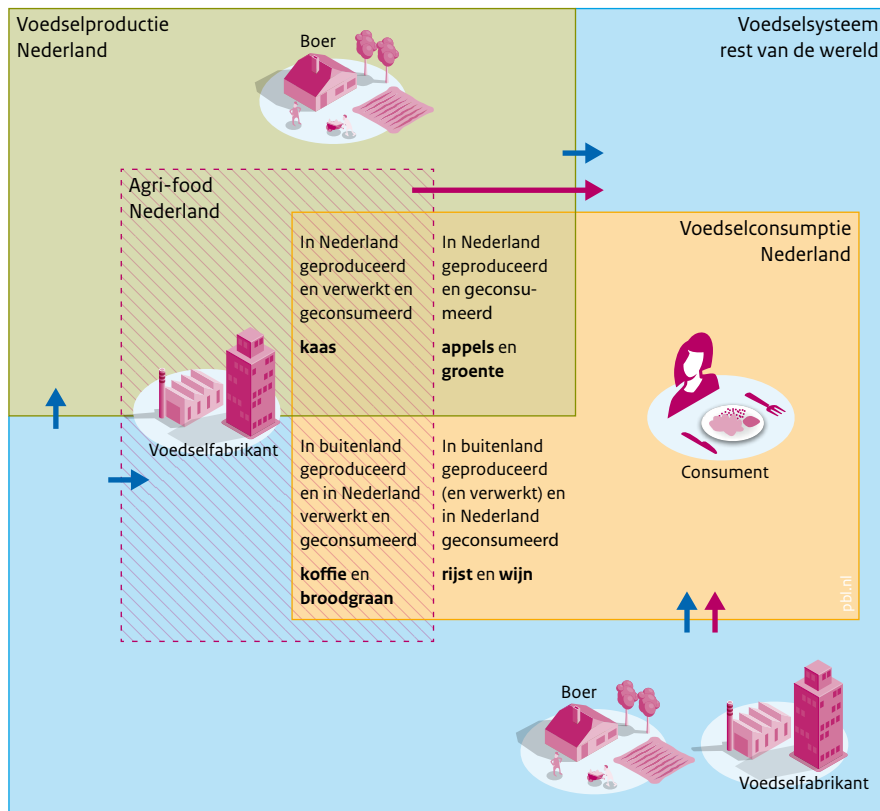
Voedselproductie Nederland

Boer

Voedselsysteem rest van de wereld

Agri-food Nederland

Voedselconsumptie Nederland

In Nederland geproduceerd en verwerkt en geconsumeerd

**kaas**

In Nederland geproduceerd en geconsumeerd

**appels** en **groente**

Voedselfabrikant

Consument

In buitenland geproduceerd en in Nederland verwerkt en geconsumeerd

**koffie** en **broodgraan**

In buitenland geproduceerd (en verwerkt) en in Nederland geconsumeerd

**rijst** en **wijn**

pbl.nl

Boer

Voedselfabrikant